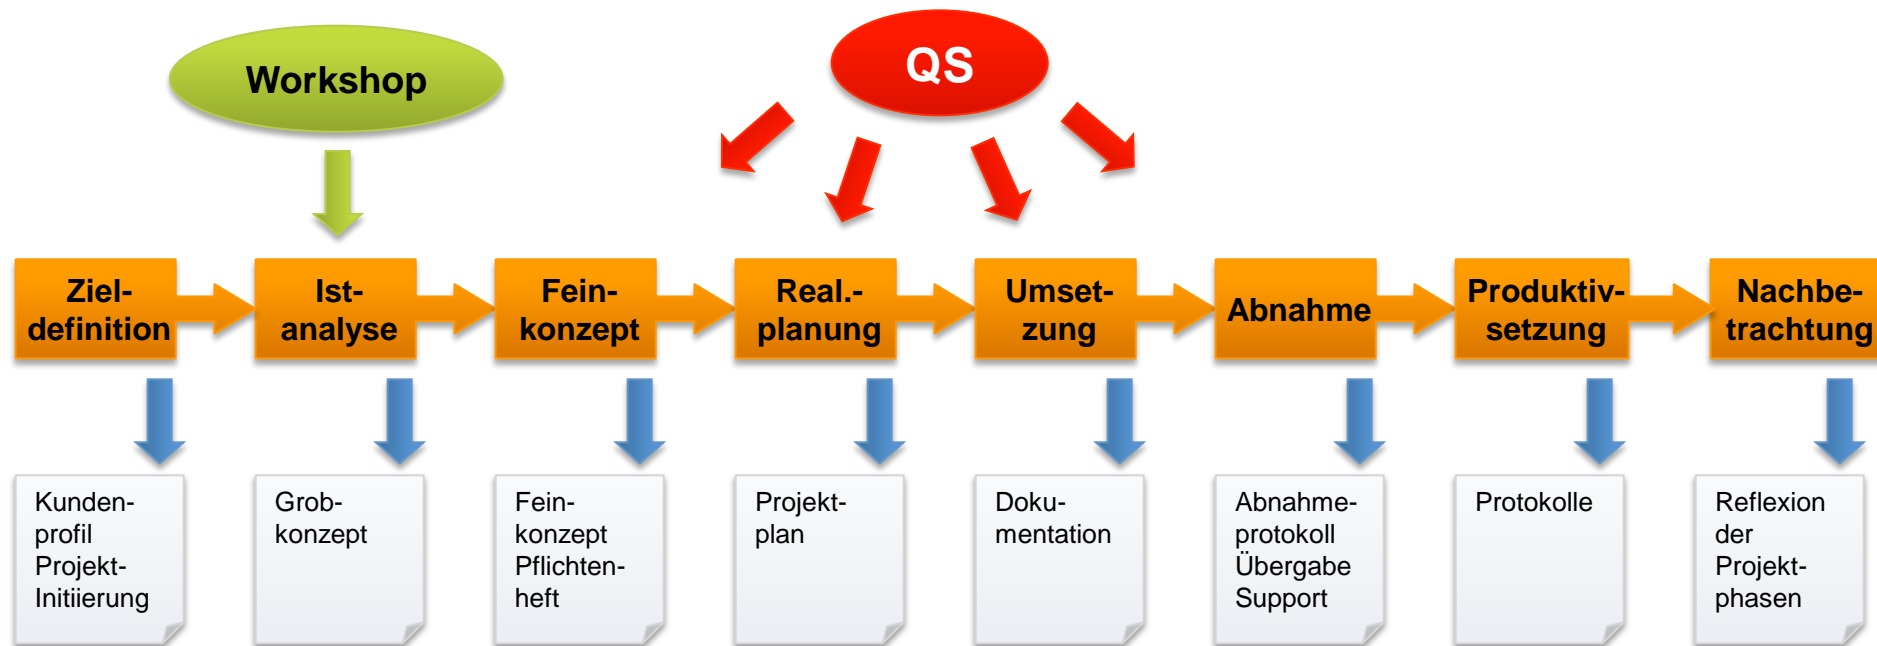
Workshop

QS

Ziel-definition

Ist-analyse

Fein-konzept

Real.-planung

Umset-zung

Abnahme

Produktiv-setzung

Nachbe-trachtung

Kunden-profil
Projekt-Initiierung

Grob-konzept

Fein-konzept
Pflichten-heft

Projekt-plan

Doku-mentation

Abnahme-protokoll
Übergabe
Support

Protokolle

Reflexion der Projekt-phasen